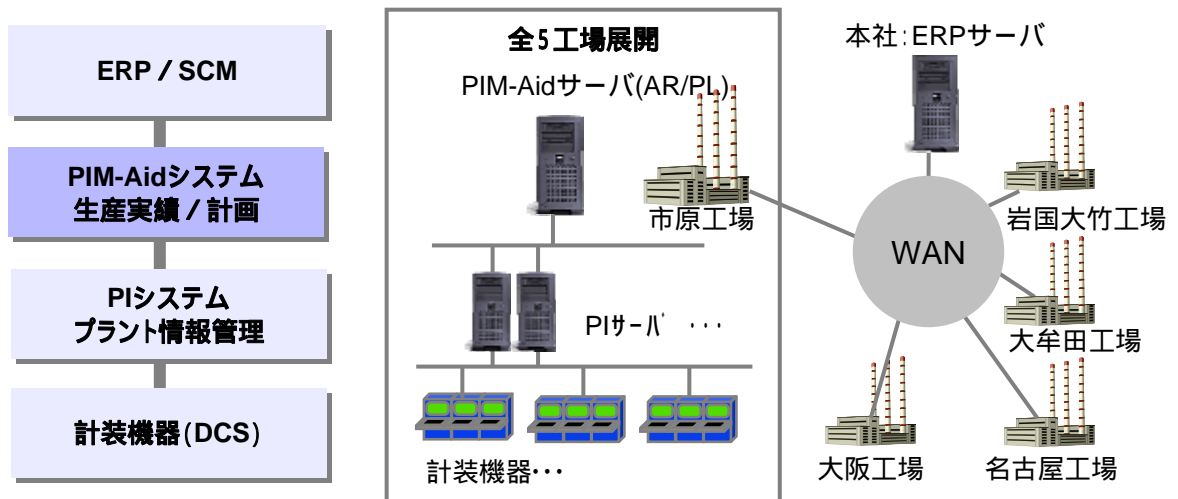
ERP / SCM

PIM-Aidシステム
生産実績 / 計画

PIシステム
プラント情報管理

計装機器(DCS)

全5工場展開

PIM-Aidサーバ(AR/PL)

PIｻｰﾊﾞ ･･･

計装機器･･･

本社:ERPサーバ

市原工場

WAN

岩国大竹工場

大牟田工場

大阪工場

名古屋工場